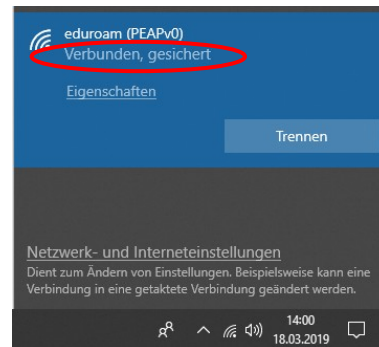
eduroam (PEAPv0)
Verbunden, gesichert

Eigenschaften

Trennen

Netzwerk- und Interneteinstellungen
Dient zum Ändern von Einstellungen. Beispielsweise kann eine Verbindung in eine getaktete Verbindung geändert werden.

14:00
18.03.2019